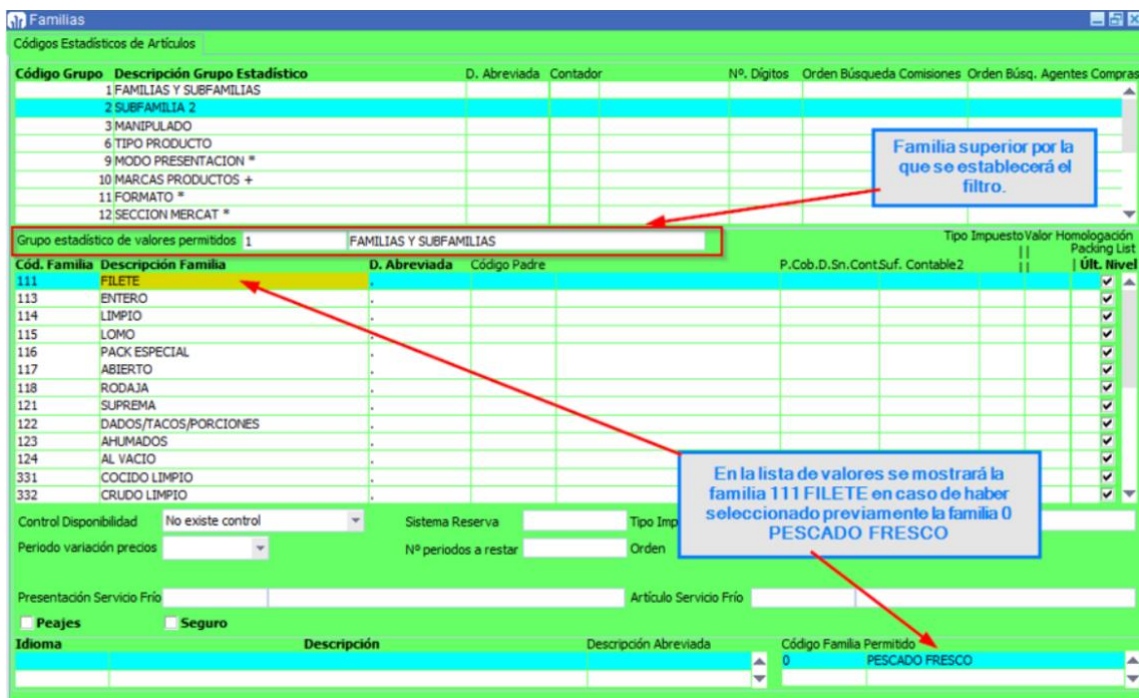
Familias

Códigos Estadísticos de Artículos

| Código Grupo | Descripción Grupo Estadístico | D. Abreviada | Contador | Nº. Dígitos | Orden Búsqueda Comisiones | Orden Búsq. Agentes Compras |
|---|---|---|---|---|---|---|
| 1 | FAMILIAS Y SUBFAMILIAS | | | | | |
| 2 | SUBFAMILIA 2 | | | | | |
| 3 | MANIPULADO | | | | | |
| 6 | TIPO PRODUCTO | | | | | |
| 9 | MODO PRESENTACION * | | | | | |
| 10 | MARCAS PRODUCTOS + | | | | | |
| 11 | FORMATO * | | | | | |
| 12 | SECCION MERCAT * | | | | | |

Familia superior por la que se establecerá el filtro.

Grupo estadístico de valores permitidos 1 FAMILIAS Y SUBFAMILIAS

Tipo Impuesto Valor Homologación Packing List

| Cód. Familia | Descripción Familia | D. Abreviada | Código Padre | P.Cob.D.Sn.Cont.Suf. Contable2 | Últ. Nivel |
|---|---|---|---|---|---|
| 111 | FILETE | . | | | ✔ |
| 113 | ENTERO | . | | | ✔ |
| 114 | LIMPIO | . | | | ✔ |
| 115 | LOMO | . | | | ✔ |
| 116 | PACK ESPECIAL | . | | | ✔ |
| 117 | ABIERTO | . | | | ✔ |
| 118 | RODAJA | . | | | ✔ |
| 121 | SUPREMA | . | | | ✔ |
| 122 | DADOS/TACOS/PORCIONES | . | | | ✔ |
| 123 | AHUMADOS | . | | | ✔ |
| 124 | AL VACIO | . | | | ✔ |
| 331 | COCIDO LIMPIO | . | | | ✔ |
| 332 | CRUDO LIMPIO | . | | | ✔ |

En la lista de valores se mostrará la familia 111 FILETE en caso de haber seleccionado previamente la familia 0 PESCADO FRESCO

Control Disponibilidad No existe control
Sistema Reserva
Tipo Imp
Periodo variación precios
Nº periodos a restar
Orden

Presentación Servicio Frío
Artículo Servicio Frío

Peajes
Seguro

| Idioma | Descripción | Descripción Abreviada |
|---|---|---|
| | | |

| Código Familia Permitido | |
|---|---|
| 0 | PESCADO FRESCO |